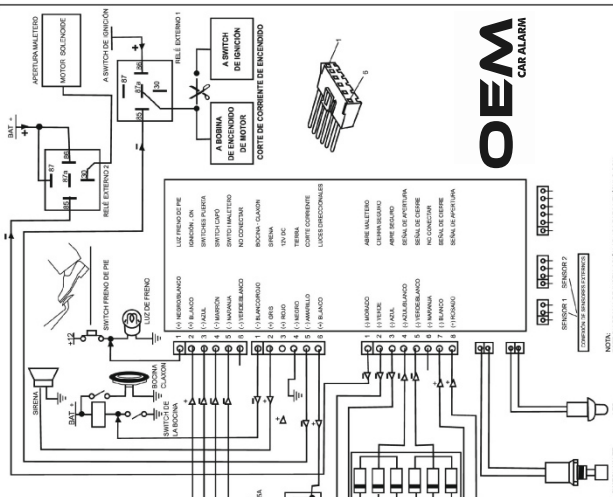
APERTURA MALETERO
MOTOR SOLENOIDE
A SWITCH DE IGNICIÓN
RELÉ EXTERNO 1
87
86
87a
30
85
A SWITCH DE IGNICIÓN
A BOBINA DE ENCENDIDO DE MOTOR
CORTE DE CORRIENTE DE ENCENDIDO
BAT +
87
86
87a
30
85
RELÉ EXTERNO 2
OEM CAR ALARM
1
6
SWITCH FRENO DE PIE
LUZ DE FRENO
+12
SIRENA
BAT +
BOCINA CLAXON
SWITCH DE LA BOCINA
1 (+) NEGRO/BLANCO LUZ FRENO DE PIE
2 (+) BLANCO IGNICIÓN - ON
3 (-) AZUL SWITCHES PUERTA
4 (-) MARRÓN SWITCH CAPO
5 (-) NARANJA SWITCH MALETERO
6 (-) VERDE/BLANCO NO CONECTAR
1 (-) BLANCO/ROJO BOCINA - CLAXON
2 (+) GRIS SIRENA
3 (+) ROJO 12V DC
4 (-) NEGRO TIERRA
5 (-) AMARILLO CORTE CORRIENTE
6 (+) BLANCO LUCES DIRECCIONALES
1 (-) MORADO ABRE MALETERO
2 (-) VERDE CIERRA SEGURO
3 (-) AZUL ABRE SEGURO
4 (-) AZUL/BLANCO SEÑAL DE APERTURA
5 (-) VERDE/BLANCO SEÑAL DE CIERRE
6 (+) NARANJA NO CONECTAR
7 (-) BLANCO SEÑAL DE CIERRE
8 (+) ROSADO SEÑAL DE APERTURA
SENSOR 1
SENSOR 2
CONEXIÓN DE SENSORES EXTERNOS
NOTA: